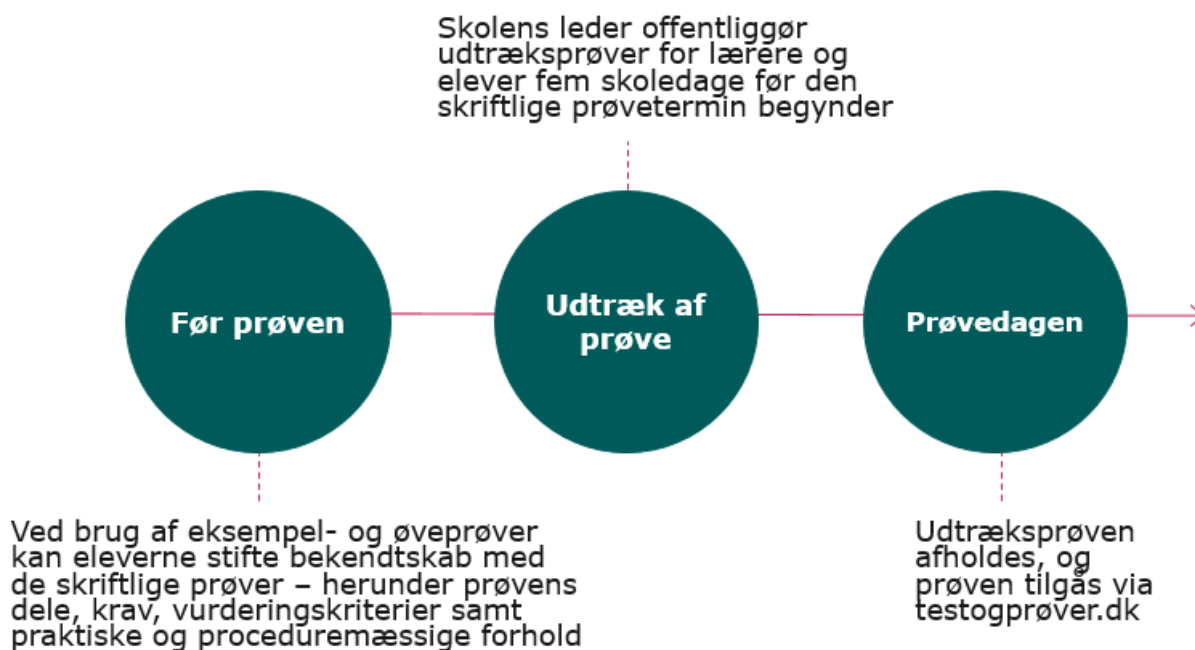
Skolens leder offentliggør udtræksprøver for lærere og elever fem skoledage før den skriftlige prøvetermin begynder

Før prøven

Udtræk af prøve

Prøvedagen

Ved brug af eksempel- og øveprøver kan eleverne stifte bekendtskab med de skriftlige prøver – herunder prøvens dele, krav, vurderingskriterier samt praktiske og proceduremæssige forhold

Udtræksprøven afholdes, og prøven tilgås via testogprøver.dk